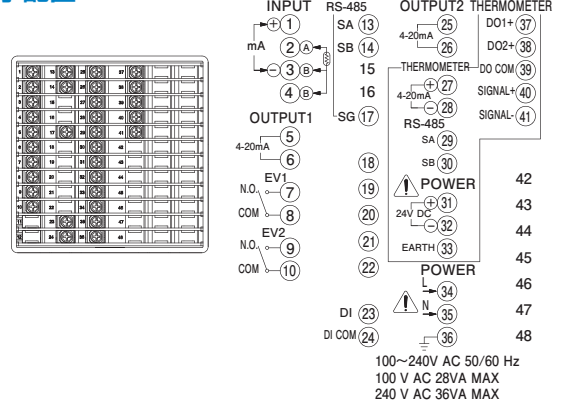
INPUT
mA
+ 1
2 A
− 3 B
4 B

RS-485
SA 13
SB 14
15
16
SG 17

OUTPUT1
4-20mA
5
6

EV1
N.O. 7
COM 8

EV2
N.O. 9
COM 10

18
19
20
21
22

DI 23
DI COM 24

OUTPUT2
4-20mA
25
26

THERMOMETER
4-20mA
+ 27
− 28

RS-485
SA 29
SB 30

POWER
24V DC
+ 31
− 32
EARTH 33

THERMOMETER
DO1+ 37
DO2+ 38
DO COM 39
SIGNAL+ 40
SIGNAL- 41

42
43
44
45
46
47
48

POWER
L 34
N 35
36

100～240V AC 50/60 Hz
100 V AC 28VA MAX
240 V AC 36VA MAX